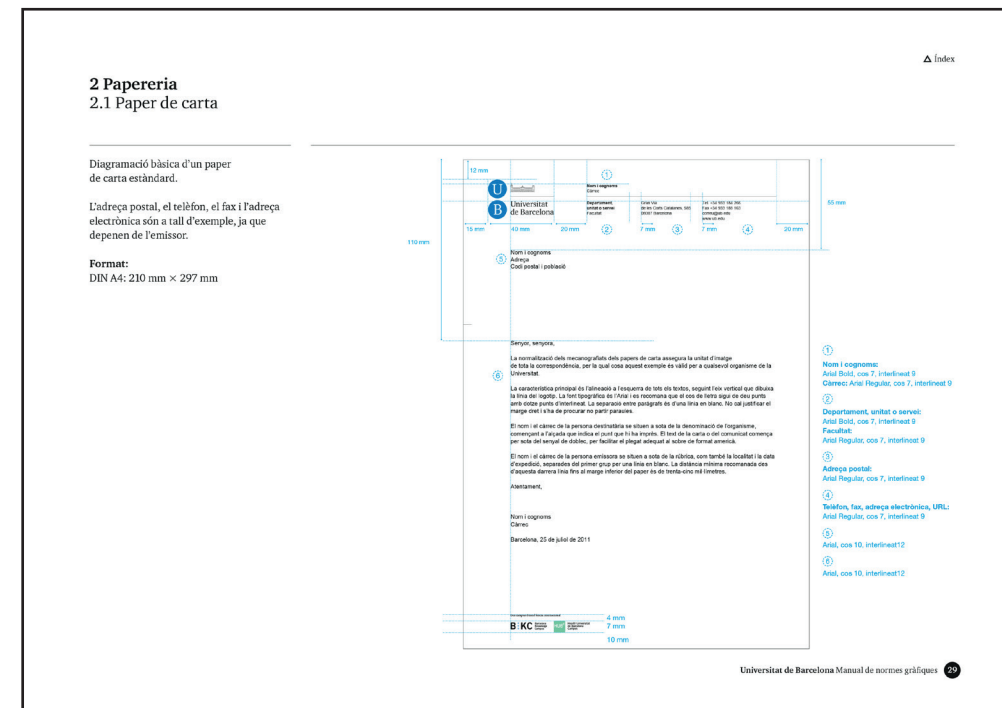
△ Índex

2 Papereria
2.1 Paper de carta

Diagramació bàsica d'un paper de carta estàndard.

L'adreça postal, el telèfon, el fax i l'adreça electrònica són a tall d'exemple, ja que depenen de l'emissor.

Format:
DIN A4: 210 mm × 297 mm

12 mm

①

Nom i cognoms
Càrrec

Universitat de Barcelona

Departament, unitat o servei
Facultat

Gran Via de les Corts Catalanes, 585
08007 Barcelona

Tel. +34 933 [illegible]
Fax +34 933 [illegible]
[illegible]
www.ub.edu

55 mm

15 mm 40 mm 20 mm ② 7 mm ③ 7 mm ④ 20 mm

110 mm

⑤ Nom i cognoms
Adreça
Codi postal i població

Senyor, senyora,

⑥ La normalització dels mecanografiats dels papers de carta assegura la unitat d'imatge de tota la correspondència, per la qual cosa aquest exemple és vàlid per a qualsevol organisme de la Universitat.

La característica principal és l'alineació a l'esquerra de tots els textos, seguint l'eix vertical que dibuixa la línia del logotip. La font tipogràfica és l'Arial i es recomana que el cos de lletra sigui de deu punts amb dotze punts d'interlineat. La separació entre paràgrafs és d'una línia en blanc. No cal justificar el marge dret i s'ha de procurar no partir paraules.

El nom i el càrrec de la persona destinatària se situen a sota de la denominació de l'organisme, començant a l'alçada que indica el punt que hi ha imprès. El text de la carta o del comunicat comença per sota del senyal de doblec, per facilitar el plegat adequat al sobre de format americà.

El nom i el càrrec de la persona emissora se situen a sota de la rúbrica, com també la localitat i la data d'expedició, separades del primer grup per una línia en blanc. La distància mínima recomanada des d'aquesta darrera línia fins al marge inferior del paper és de trenta-cinc mil·límetres.

Atentament,

Nom i cognoms
Càrrec

Barcelona, 25 de juliol de 2011

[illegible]
B KC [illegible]

4 mm
7 mm
10 mm

①
Nom i cognoms:
Arial Bold, cos 7, interlineat 9
Càrrec: Arial Regular, cos 7, interlineat 9

②
Departament, unitat o servei:
Arial Bold, cos 7, interlineat 9
Facultat:
Arial Regular, cos 7, interlineat 9

③
Adreça postal:
Arial Regular, cos 7, interlineat 9

④
Telèfon, fax, adreça electrònica, URL:
Arial Regular, cos 7, interlineat 9

⑤
Arial, cos 10, interlineat12

⑥
Arial, cos 10, interlineat12

Universitat de Barcelona Manual de normes gràfiques 29